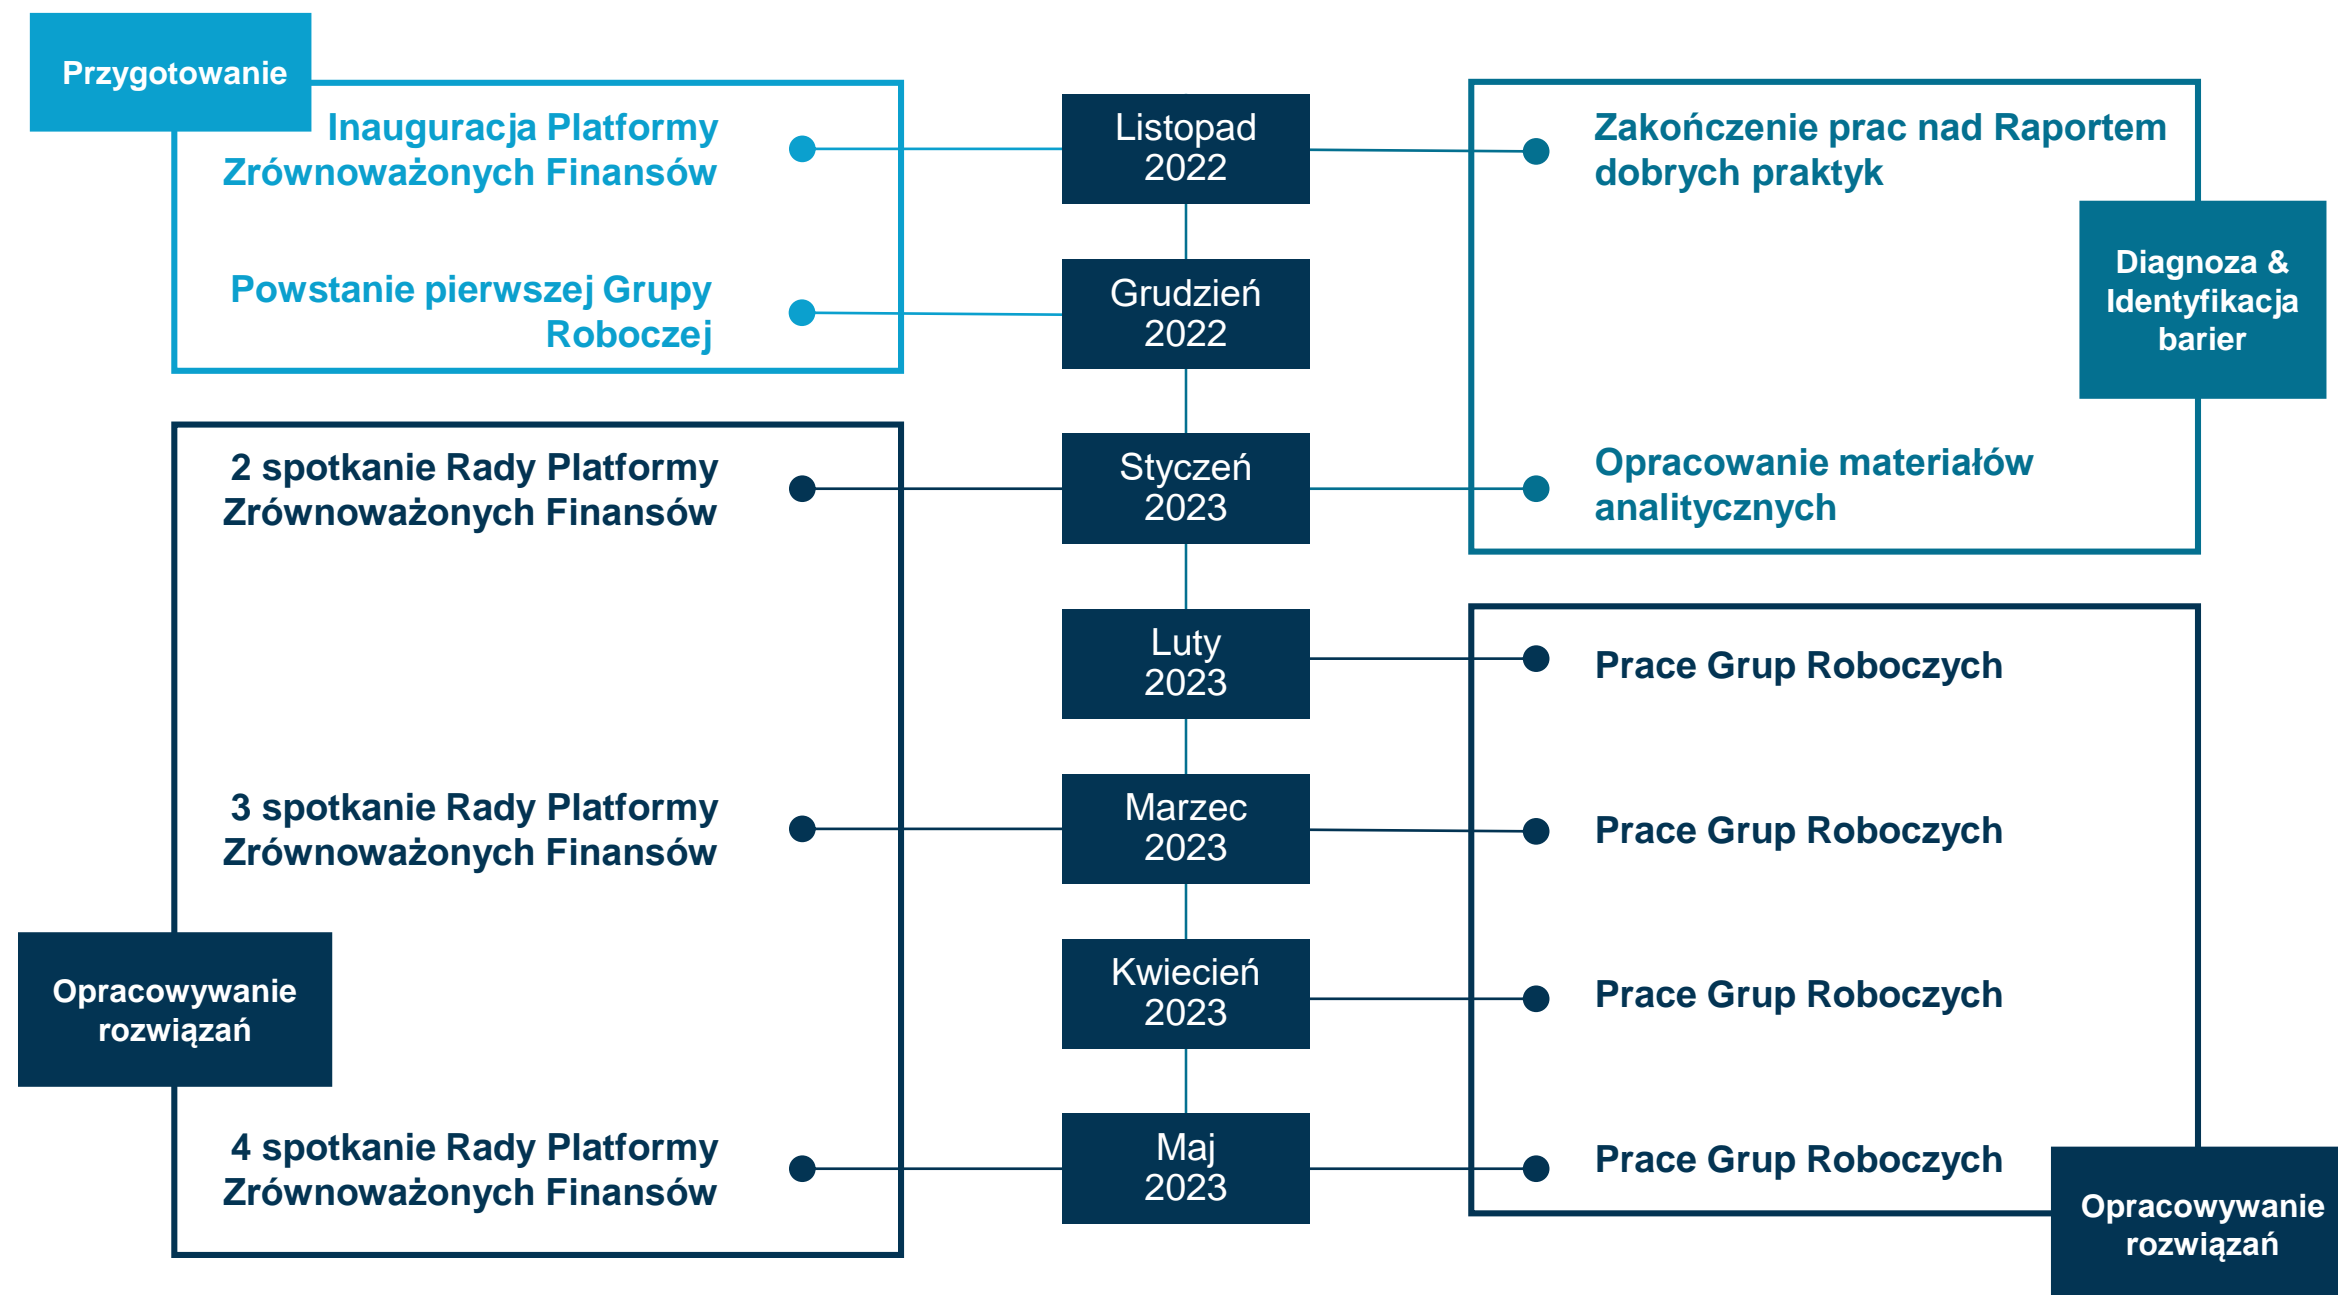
Przygotowanie

Inauguracja Platformy Zrównoważonych Finansów

Powstanie pierwszej Grupy Roboczej

Listopad 2022

Grudzień 2022

Styczeń 2023

Luty 2023

Marzec 2023

Kwiecień 2023

Maj 2023

Zakończenie prac nad Raportem dobrych praktyk

Diagnoza & Identyfikacja barier

Opracowanie materiałów analitycznych

2 spotkanie Rady Platformy Zrównoważonych Finansów

3 spotkanie Rady Platformy Zrównoważonych Finansów

Opracowywanie rozwiązań

4 spotkanie Rady Platformy Zrównoważonych Finansów

Prace Grup Roboczych

Prace Grup Roboczych

Prace Grup Roboczych

Prace Grup Roboczych

Opracowywanie rozwiązań